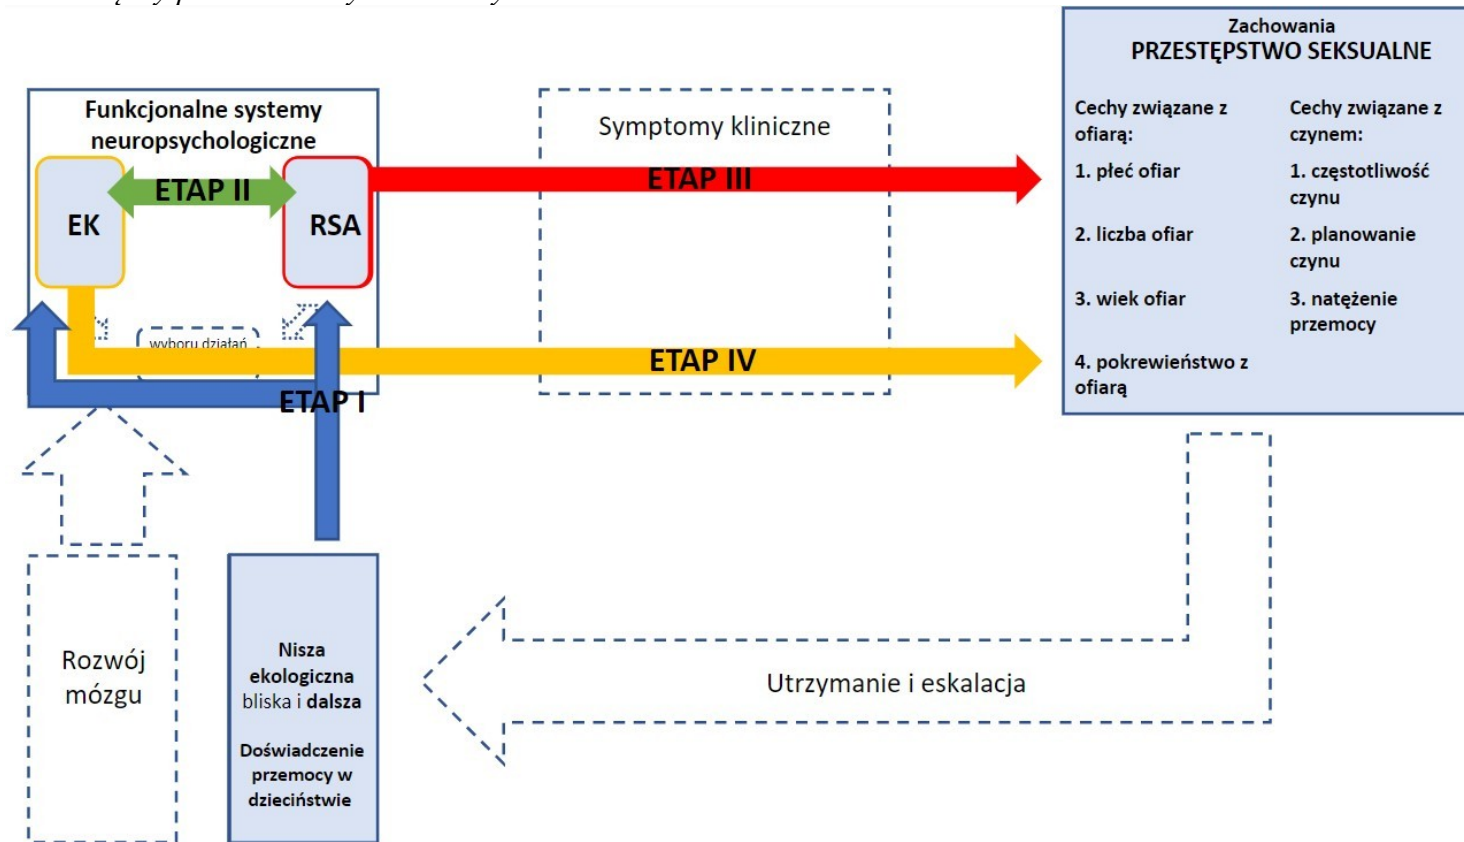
Funkcjonalne systemy neuropsychologiczne

EK

ETAP II

RSA

wyboru działań

Symptomy kliniczne

ETAP III

ETAP IV

ETAP I

Zachowania
PRZESTĘPSTWO SEKSUALNE

Cechy związane z ofiarą:

1. płeć ofiar

2. liczba ofiar

3. wiek ofiar

4. pokrewieństwo z ofiarą

Cechy związane z czynem:

1. częstotliwość czynu

2. planowanie czynu

3. natężenie przemocy

Rozwój mózgu

Nisza ekologiczna bliska i dalsza

Doświadczenie przemocy w dzieciństwie

Utrzymanie i eskalacja